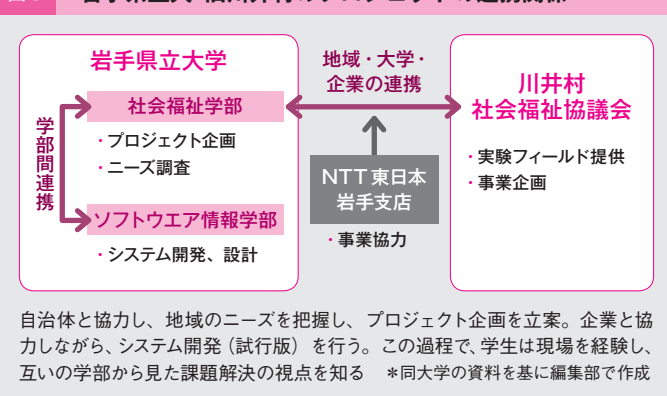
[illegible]

岩手県立大学

学部間連携

社会福祉学部

・プロジェクト企画
・ニーズ調査

ソフトウエア情報学部

・システム開発、設計

地域・大学・企業の連携

NTT東日本
岩手支店

・事業協力

川井村
社会福祉協議会

・実験フィールド提供
・事業企画

自治体と協力し、地域のニーズを把握し、プロジェクト企画を立案。企業と協力しながら、システム開発（試行版）を行う。この過程で、学生は現場を経験し、互いの学部から見た課題解決の視点を知る　＊同大学の資料を基に編集部で作成